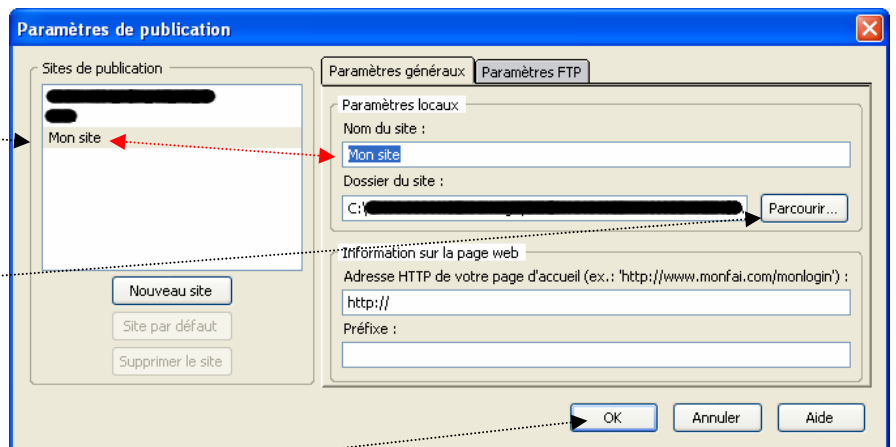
Paramètres de publication

Sites de publication

Mon site

Nouveau site

Site par défaut

Supprimer le site

Paramètres généraux

Paramètres FTP

Paramètres locaux

Nom du site :

Mon site

Dossier du site :

C:\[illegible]

Parcourir...

Information sur la page web

Adresse HTTP de votre page d'accueil (ex.: 'http://www.monfai.com/monlogin') :

http://

Préfixe :

OK

Annuler

Aide